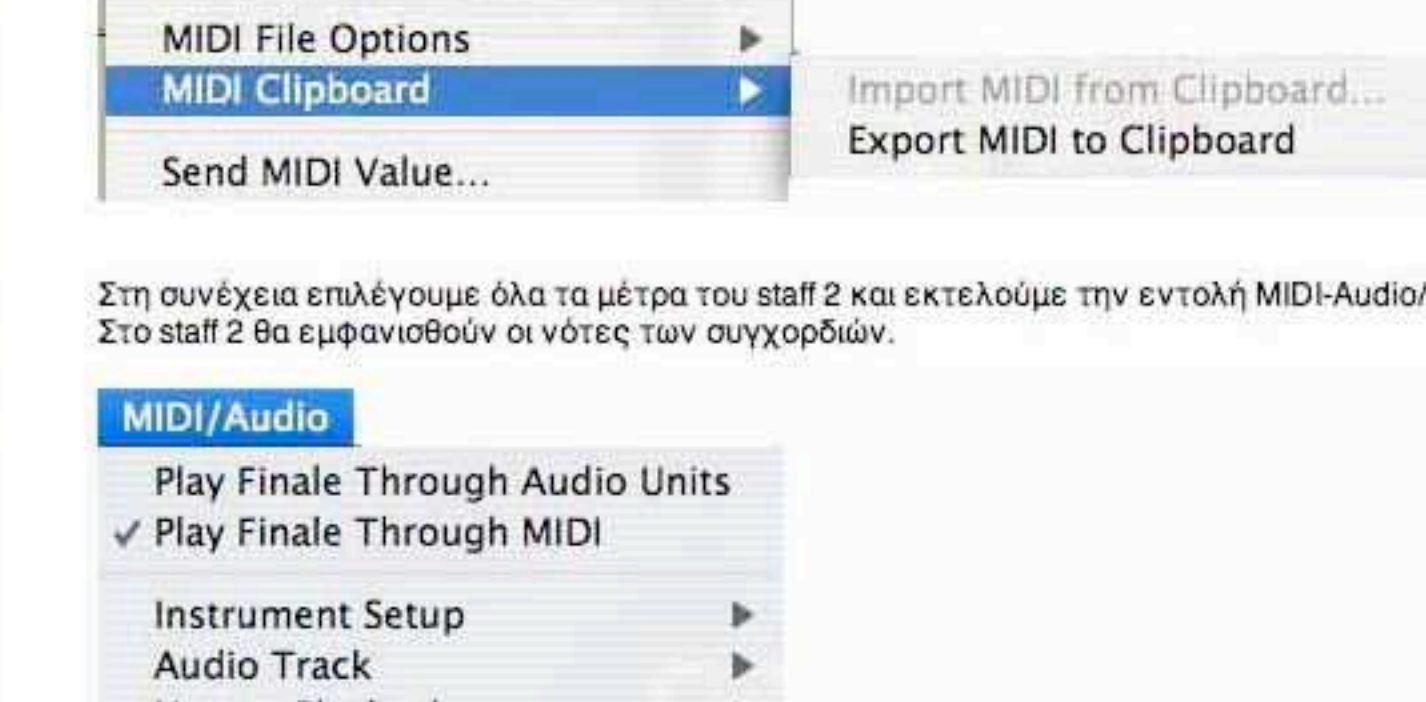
MIDI File Options
MIDI Clipboard
Send MIDI Value...

Import MIDI from Clipboard...
Export MIDI to Clipboard

Στη συνέχεια επιλέγουμε όλα τα μέτρα του staff 2 και εκτελούμε την εντολή MIDI-Audio/
Στο staff 2 θα εμφανισθούν οι νότες των συγχορδιών.

MIDI/Audio
Play Finale Through Audio Units
✓ Play Finale Through MIDI
Instrument Setup
Audio Track
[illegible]